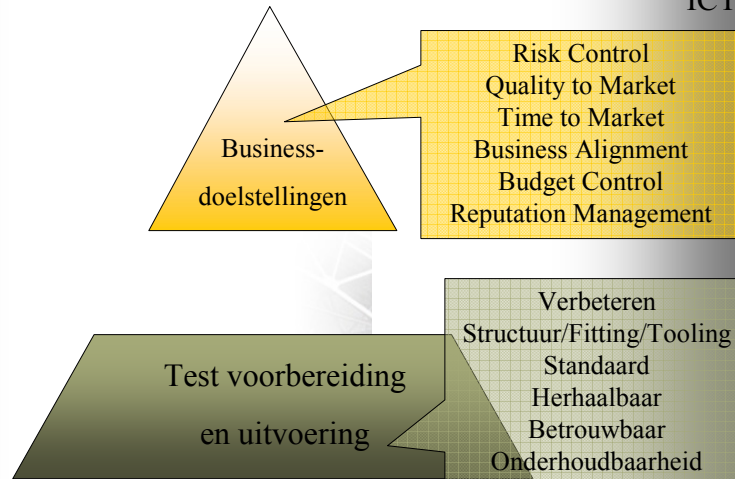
ICT

Risk Control
Quality to Market
Time to Market
Business Alignment
Budget Control
Reputation Management

Business-doelstellingen

Test voorbereiding en uitvoering

Verbeteren
Structuur/Fitting/Tooling
Standaard
Herhaalbaar
Betrouwbaar
Onderhoudbaarheid